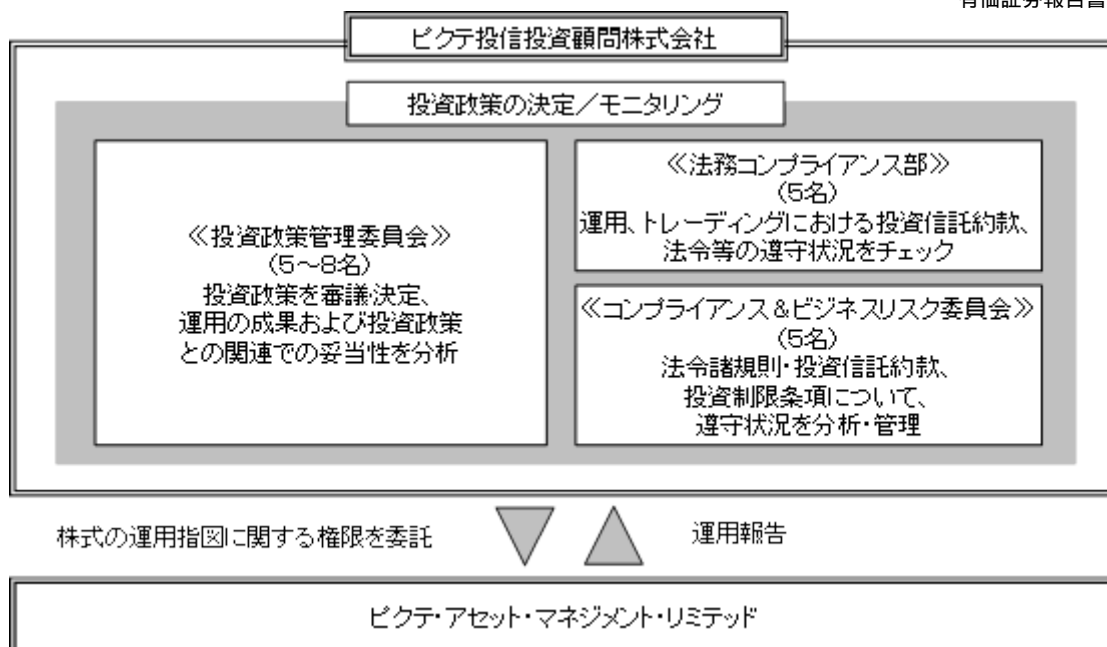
有価証券報告書

ピクテ投信投資顧問株式会社

投資政策の決定／モニタリング

《投資政策管理委員会》
（5～8名）
投資政策を審議決定、
運用の成果および投資政策
との関連での妥当性を分析

《法務コンプライアンス部》
（5名）
運用、トレーディングにおける投資信託約款、
法令等の遵守状況をチェック

《コンプライアンス＆ビジネスリスク委員会》
（5名）
法令諸規則・投資信託約款、
投資制限条項について、
遵守状況を分析・管理

株式の運用指図に関する権限を委託

運用報告

ピクテ・アセット・マネジメント・リミテッド